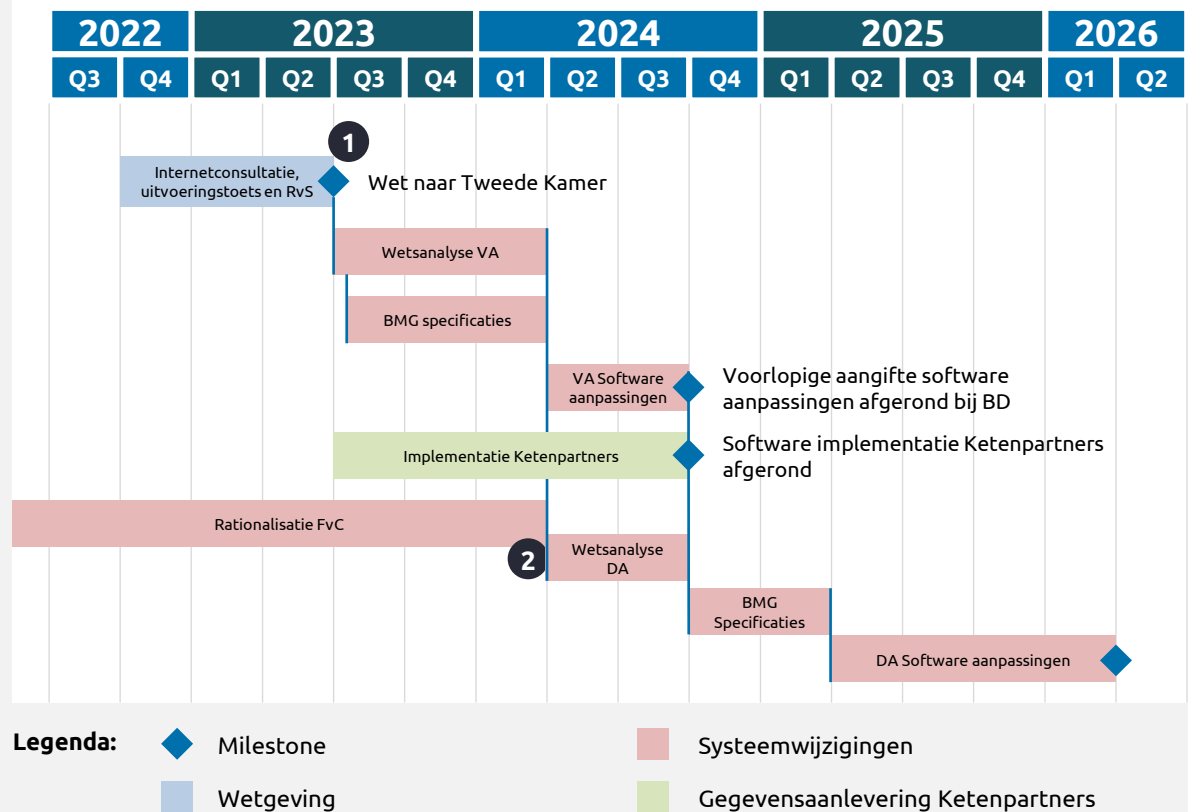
| 2022 | | 2023 | | | | 2024 | | | | 2025 | | | | 2026 | |
|---|---|---|---|---|---|---|---|---|---|---|---|---|---|---|---|
| Q3 | Q4 | Q1 | Q2 | Q3 | Q4 | Q1 | Q2 | Q3 | Q4 | Q1 | Q2 | Q3 | Q4 | Q1 | Q2 |

1

Internetconsultatie, uitvoeringstoets en RvS

Wet naar Tweede Kamer

Wetsanalyse VA

BMG specificaties

VA Software aanpassingen

Voorlopige aangifte software aanpassingen afgerond bij BD

Implementatie Ketenpartners

Software implementatie Ketenpartners afgerond

Rationalisatie FvC

2

Wetsanalyse DA

BMG Specificaties

DA Software aanpassingen

Legenda:

Milestone

Systeemwijzigingen

Wetgeving

Gegevensaanlevering Ketenpartners